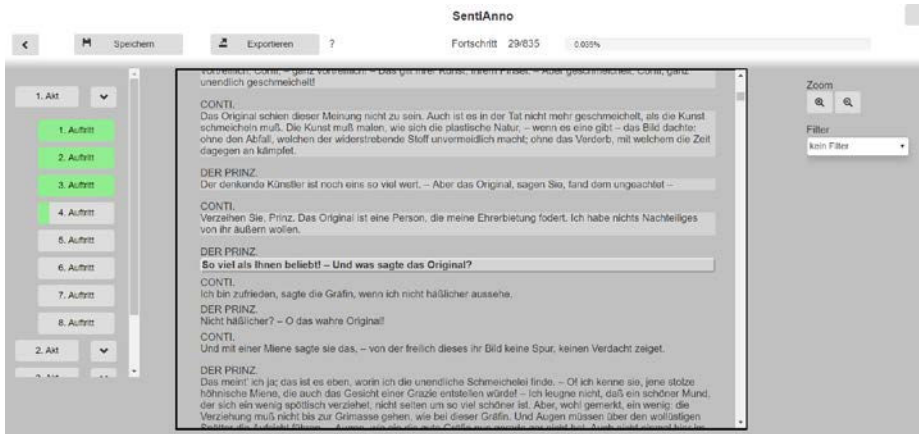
SentiAnno

<

Speichern

Exportieren

?

Fortschritt 29/835

0.035%

1. Akt

1. Auftritt

2. Auftritt

3. Auftritt

4. Auftritt

5. Auftritt

6. Auftritt

7. Auftritt

8. Auftritt

2. Akt

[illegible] unendlich geschmeichelt!

CONTI.
Das Original schien dieser Meinung nicht zu sein. Auch ist es in der Tat nicht mehr geschmeichelt, als die Kunst schmeicheln muß. Die Kunst muß malen, wie sich die plastische Natur, – wenn es eine gibt – das Bild dachte: ohne den Abfall, welchen der widerstrebende Stoff unvermeidlich macht; ohne das Verderb, mit welchem die Zeit dagegen an kämpfet.

DER PRINZ.
Der denkende Künstler ist noch eins so viel wert. – Aber das Original, sagen Sie, fand dem ungeachtet –

CONTI.
Verzeihen Sie, Prinz. Das Original ist eine Person, die meine Ehrerbietung fodert. Ich habe nichts Nachteiliges von ihr äußern wollen.

DER PRINZ.
So viel als Ihnen beliebt! – Und was sagte das Original?

CONTI.
Ich bin zufrieden, sagte die Gräfin, wenn ich nicht häßlicher aussehe.

DER PRINZ.
Nicht häßlicher? – O das wahre Original!

CONTI.
Und mit einer Miene sagte sie das, – von der freilich dieses ihr Bild keine Spur, keinen Verdacht zeiget.

DER PRINZ.
Das meint' ich ja; das ist es eben, worin ich die unendliche Schmeichelei finde. – O! ich kenne sie, jene stolze höhnische Miene, die auch das Gesicht einer Grazie entstellen würde! – Ich leugne nicht, daß ein schöner Mund, der sich ein wenig spöttisch verziehet, nicht selten um so viel schöner ist. Aber, wohl gemerkt, ein wenig: die Verziehung muß nicht bis zur Grimasse gehen, wie bei dieser Gräfin. Und Augen müssen über den wollüstigen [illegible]

Zoom

Filter

kein Filter